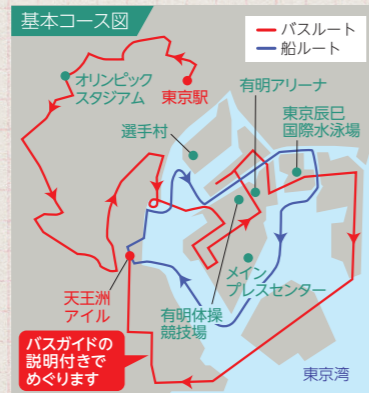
基本コース図

バスルート
船ルート

オリンピック
スタジアム

東京駅

有明アリーナ

選手村

東京辰巳
国際水泳場

天王洲
アイル

メイン
プレスセンター

有明体操
競技場

バスガイドの
説明付きで
めぐります

東京湾